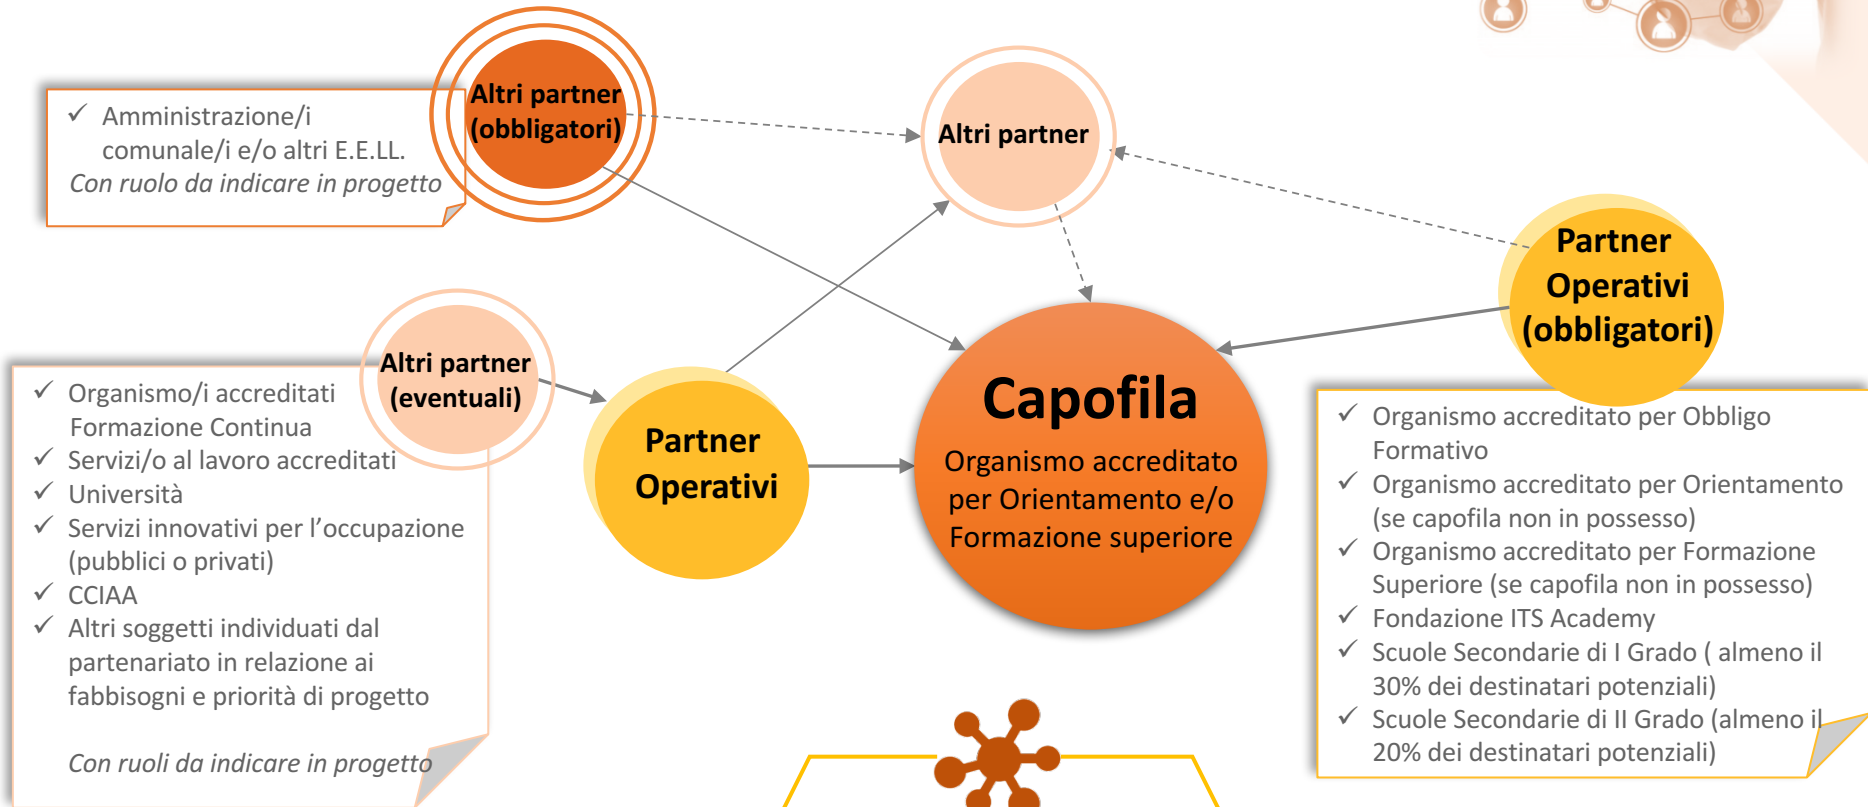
Altri partner (obbligatori)

✓ Amministrazione/i comunale/i e/o altri E.E.LL.
Con ruolo da indicare in progetto

Altri partner

Partner Operativi (obbligatori)

Altri partner (eventuali)

✓ Organismo/i accreditati Formazione Continua
✓ Servizi/o al lavoro accreditati
✓ Università
✓ Servizi innovativi per l’occupazione (pubblici o privati)
✓ CCIAA
✓ Altri soggetti individuati dal partenariato in relazione ai fabbisogni e priorità di progetto

Con ruoli da indicare in progetto

Partner Operativi

Capofila
Organismo accreditato per Orientamento e/o Formazione superiore

✓ Organismo accreditato per Obbligo Formativo
✓ Organismo accreditato per Orientamento (se capofila non in possesso)
✓ Organismo accreditato per Formazione Superiore (se capofila non in possesso)
✓ Fondazione ITS Academy
✓ Scuole Secondarie di I Grado ( almeno il 30% dei destinatari potenziali)
✓ Scuole Secondarie di II Grado (almeno il 20% dei destinatari potenziali)